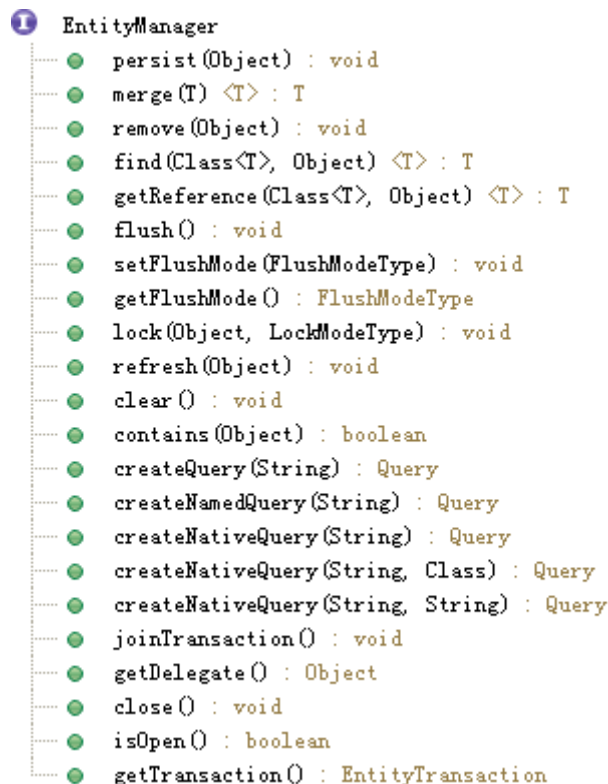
I EntityManager
persist(Object) : void
merge(T) <T> : T
remove(Object) : void
find(Class<T>, Object) <T> : T
getReference(Class<T>, Object) <T> : T
flush() : void
setFlushMode(FlushModeType) : void
getFlushMode() : FlushModeType
lock(Object, LockModeType) : void
refresh(Object) : void
clear() : void
contains(Object) : boolean
createQuery(String) : Query
createNamedQuery(String) : Query
createNativeQuery(String) : Query
createNativeQuery(String, Class) : Query
createNativeQuery(String, String) : Query
joinTransaction() : void
getDelegate() : Object
close() : void
isOpen() : boolean
getTransaction() : EntityTransaction